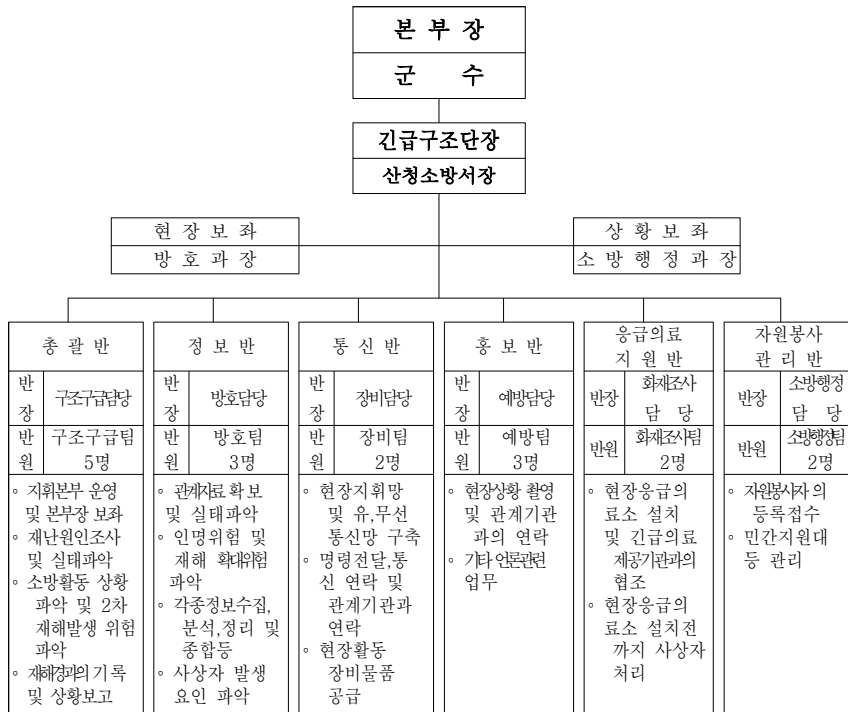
본 부 장
군 수

긴급구조단장
산청소방서장

현 장 보 좌
방 호 과 장

상 황 보 좌
소 방 행 정 과 장

총 괄 반
반장 구조구급담당
반원 구조구급팀 5명
◦ 지휘본부 운영 및 본부장 보좌
◦ 재난원인조사 및 실태파악
◦ 소방활동 상황 파악 및 2차 재해발생 위험 파악
◦ 재해경과의 기록 및 상황보고

정 보 반
반장 방호담당
반원 방호팀 3명
◦ 관계자료 확보 및 실태파악
◦ 인명위험 및 재해 확대위험 파악
◦ 각종정보수집, 분석,정리 및 종합등
◦ 사상자 발생 요인 파악

통 신 반
반장 장비담당
반원 장비팀 2명
◦ 현장지휘망 및 유,무선 통신망 구축
◦ 명령전달,통신 연락 및 관계기관과 연락
◦ 현장활동 장비물품 공급

홍 보 반
반장 예방담당
반원 예방팀 3명
◦ 현장상황 촬영 및 관계기관과의 연락
◦ 기타 언론관련 업무

응급의료 지 원 반
반장 화재조사 담 당
반원 화재조사팀 2명
◦ 현장응급의료소 설치 및 긴급의료 제공기관과의 협조
◦ 현장응급의료소 설치전 까지 사상자 처리

자원봉사 관 리 반
반장 소방행정 담 당
반원 소방행정팀 2명
◦ 자원봉사자 의 등록접수
◦ 민간지원대 등 관리